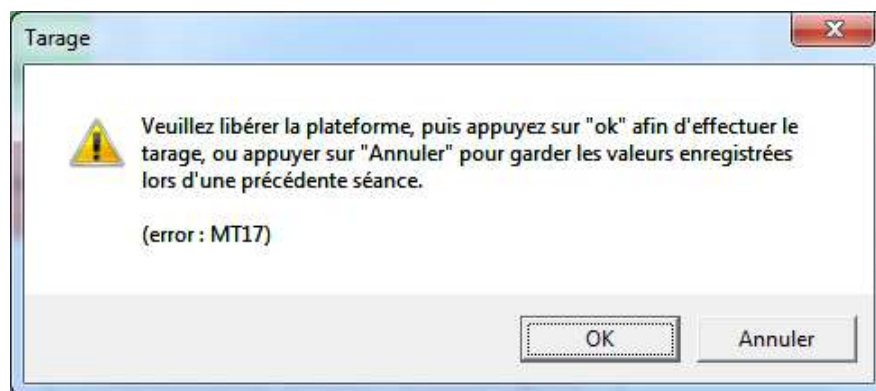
Tarage

Veuillez libérer la plateforme, puis appuyez sur "ok" afin d'effectuer le tarage, ou appuyer sur "Annuler" pour garder les valeurs enregistrées lors d'une précédente séance.

(error : MT17)

OK

Annuler